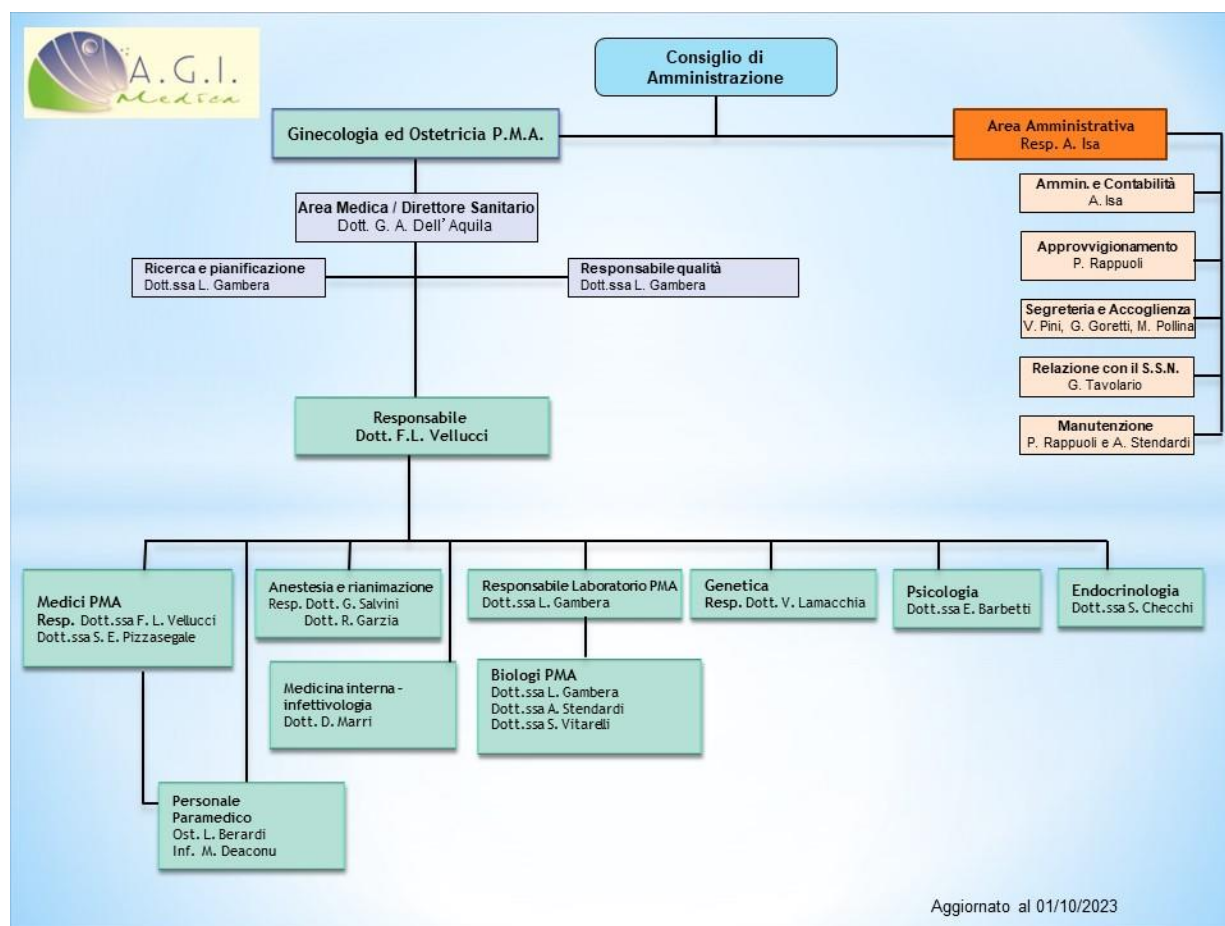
A.G.I. Medica

Consiglio di Amministrazione

Ginecologia ed Ostetricia P.M.A.

Area Amministrativa
Resp. A. Isa

Ammin. e Contabilità
A. Isa

Approvvigionamento
P. Rappuoli

Segreteria e Accoglienza
V. Pini, G. Goretti, M. Pollina

Relazione con il S.S.N.
G. Tavolario

Manutenzione
P. Rappuoli e A. Stendardi

Area Medica / Direttore Sanitario
Dott. G. A. Dell'Aquila

Ricerca e pianificazione
Dott.ssa L. Gambera

Responsabile qualità
Dott.ssa L. Gambera

Responsabile
Dott. F.L. Vellucci

Medici PMA
Resp. Dott.ssa F. L. Vellucci
Dott.ssa S. E. Pizzasegale

Anestesia e rianimazione
Resp. Dott. G. Salvini
Dott. R. Garzia

Responsabile Laboratorio PMA
Dott.ssa L. Gambera

Genetica
Resp. Dott. V. Lamacchia

Psicologia
Dott.ssa E. Barbetti

Endocrinologia
Dott.ssa S. Checchi

Medicina interna - infettivologia
Dott. D. Marri

Biologi PMA
Dott.ssa L. Gambera
Dott.ssa A. Stendardi
Dott.ssa S. Vitarelli

Personale Paramedico
Ost. L. Berardi
Inf. M. Deaconu

Aggiornato al 01/10/2023